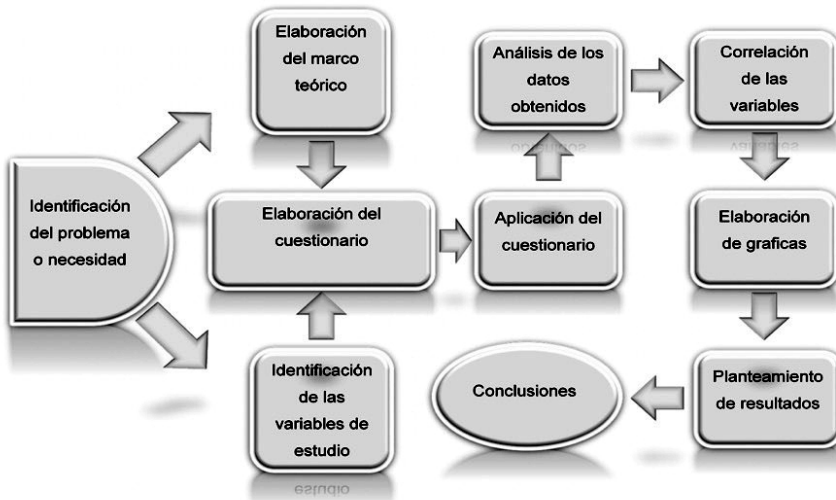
Identificación del problema o necesidad

Elaboración del marco teórico

Elaboración del cuestionario

Identificación de las variables de estudio

Análisis de los datos obtenidos

Aplicación del cuestionario

Correlación de las variables

Elaboración de graficas

Planteamiento de resultados

Conclusiones